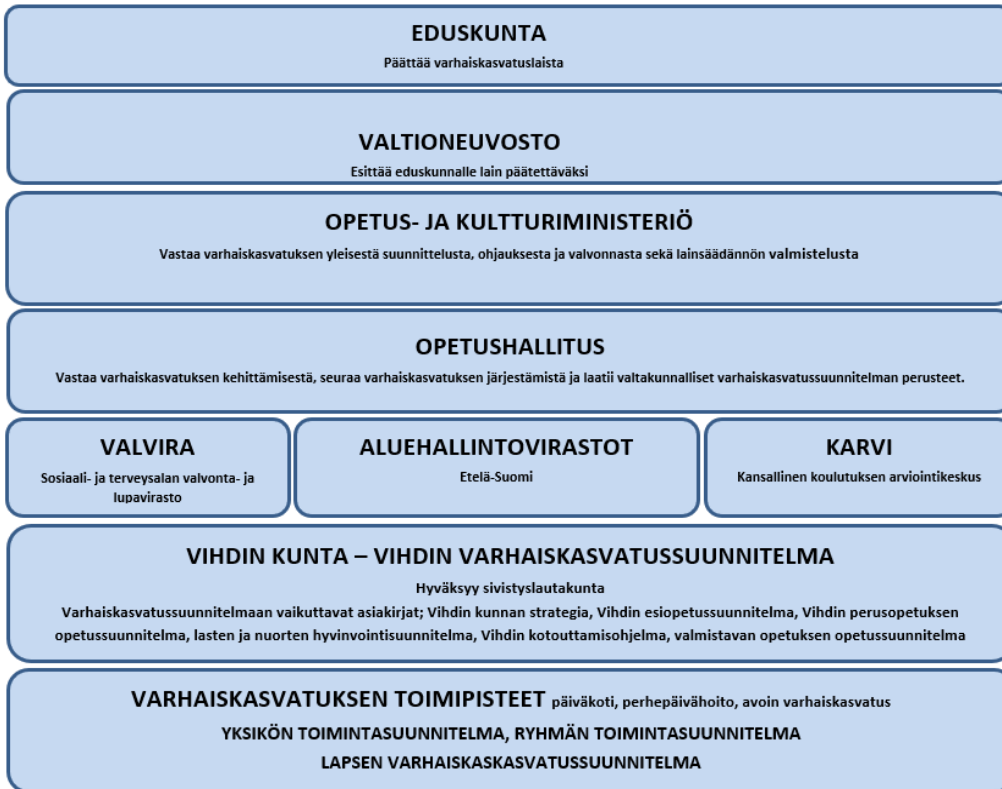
EDUSKUNTA
Päättää varhaiskasvatuslaista

VALTIONEUVOSTO
Esittää eduskunnalle lain päätettäväksi

OPETUS- JA KULTTURIMINISTERIÖ
Vastaa varhaiskasvatuksen yleisestä suunnittelusta, ohjauksesta ja valvonnasta sekä lainsäädännön valmistelusta

OPETUSHALLITUS
Vastaa varhaiskasvatuksen kehittämisestä, seuraa varhaiskasvatuksen järjestämistä ja laatii valtakunnalliset varhaiskasvatussuunnitelman perusteet.

VALVIRA
Sosiaali- ja terveysalan valvonta- ja lupavirasto

ALUEHALLINTOVIRASTOT
Etelä-Suomi

KARVI
Kansallinen koulutuksen arviointikeskus

VIHDIN KUNTA – VIHDIN VARHAISKASVATUSSUUNNITELMA
Hyväksyy sivistyslautakunta
Varhaiskasvatussuunnitelmaan vaikuttavat asiakirjat; Vihdin kunnan strategia, Vihdin esiopetussuunnitelma, Vihdin perusopetuksen opetussuunnitelma, lasten ja nuorten hyvinvointisuunnitelma, Vihdin kotouttamisohjelma, valmistavan opetuksen opetussuunnitelma

VARHAISKASVATUKSEN TOIMIPISTEET päiväkoti, perhepäivähoito, avoin varhaiskasvatus
YKSIKÖN TOIMINTASUUNNITELMA, RYHMÄN TOIMINTASUUNNITELMA
LAPSEN VARHAISKASKASVATUSSUUNNITELMA